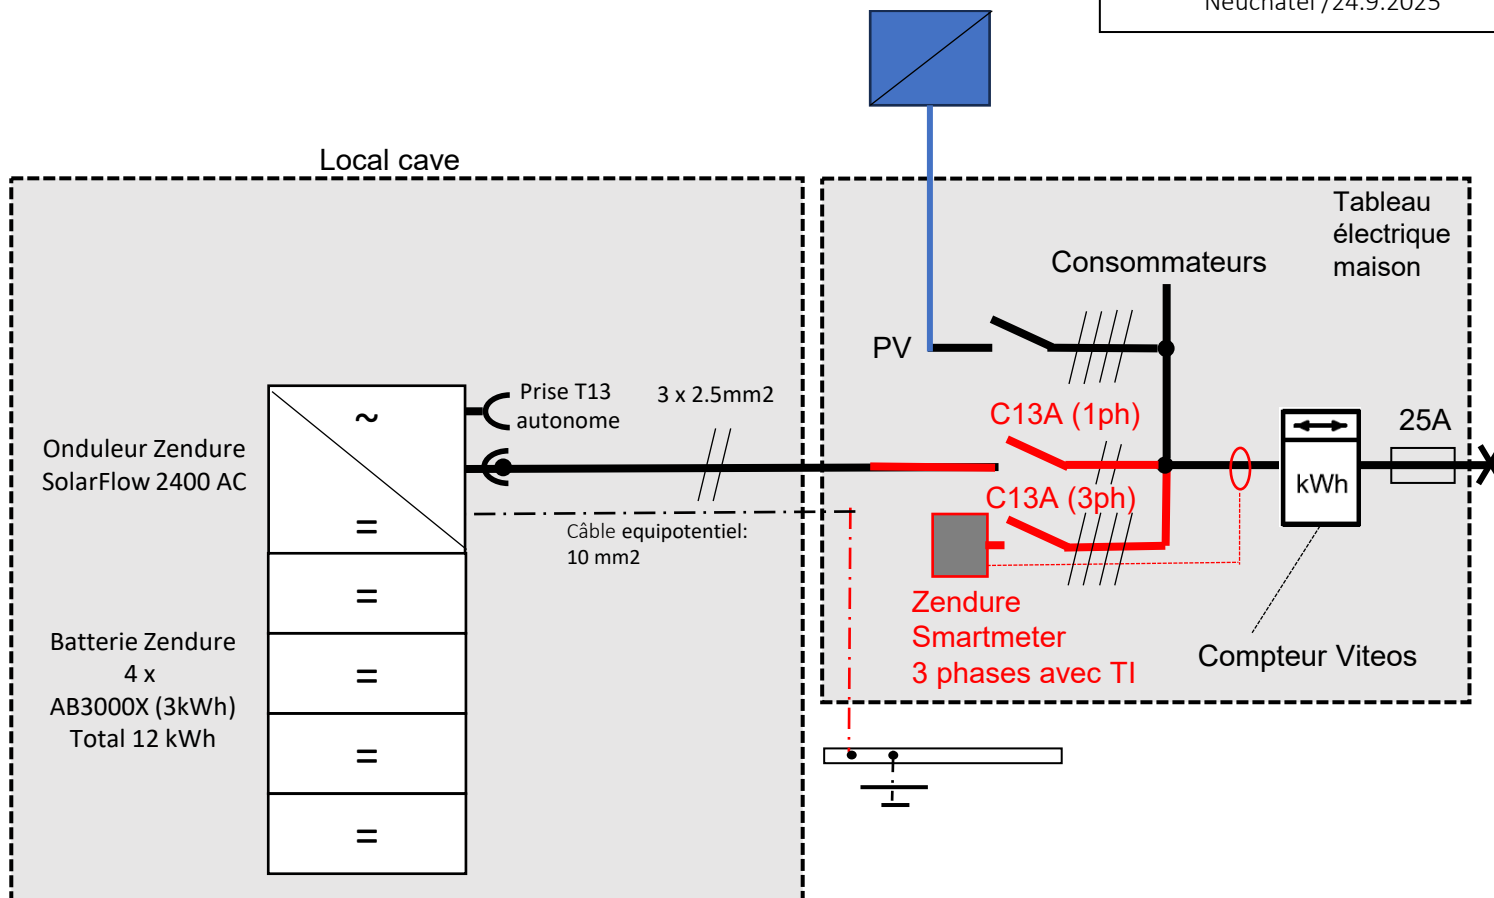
Neuchâtel / 24.9.2025

Local cave

Tableau électrique maison

Consommateurs

PV

Prise T13 autonome

3 x 2.5mm2

Onduleur Zendure SolarFlow 2400 AC

~

=

C13A (1ph)

25A

kWh

C13A (3ph)

Câble equipotentiel: 10 mm2

=

=

=

=

Batterie Zendure 4 x AB3000X (3kWh) Total 12 kWh

Zendure Smartmeter 3 phases avec TI

Compteur Viteos